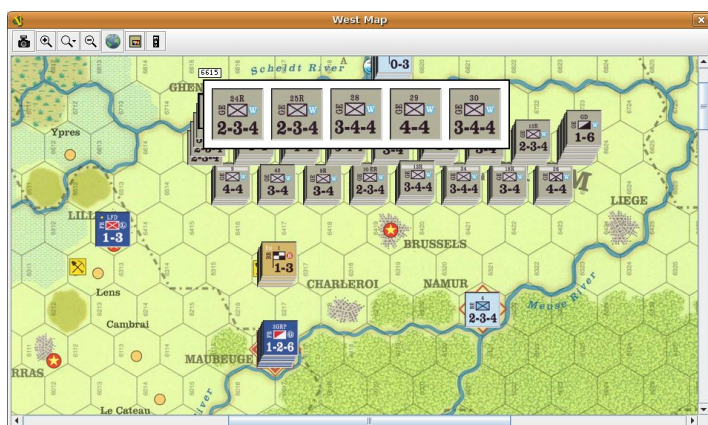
West Map

6615

Scheldt River

0-3

GHEN

24R
GE
2-3-4

25R
GE
2-3-4

28
GE
3-4-4

29
GE
4-4

30
GE
3-4-4

2-3-4

1-6

Ypres

4-4

3-4

3-4

3-4

3-4-4

3-4-4

3-4

4-4

LIEGE

LILL

1-3

1-3

BRUSSELS

Lens

CHARLEROI

NAMUR

2-3-4

Meuse River

Cambrai

MAUBEUGE

1-2-6

RRAS

Le Cateau